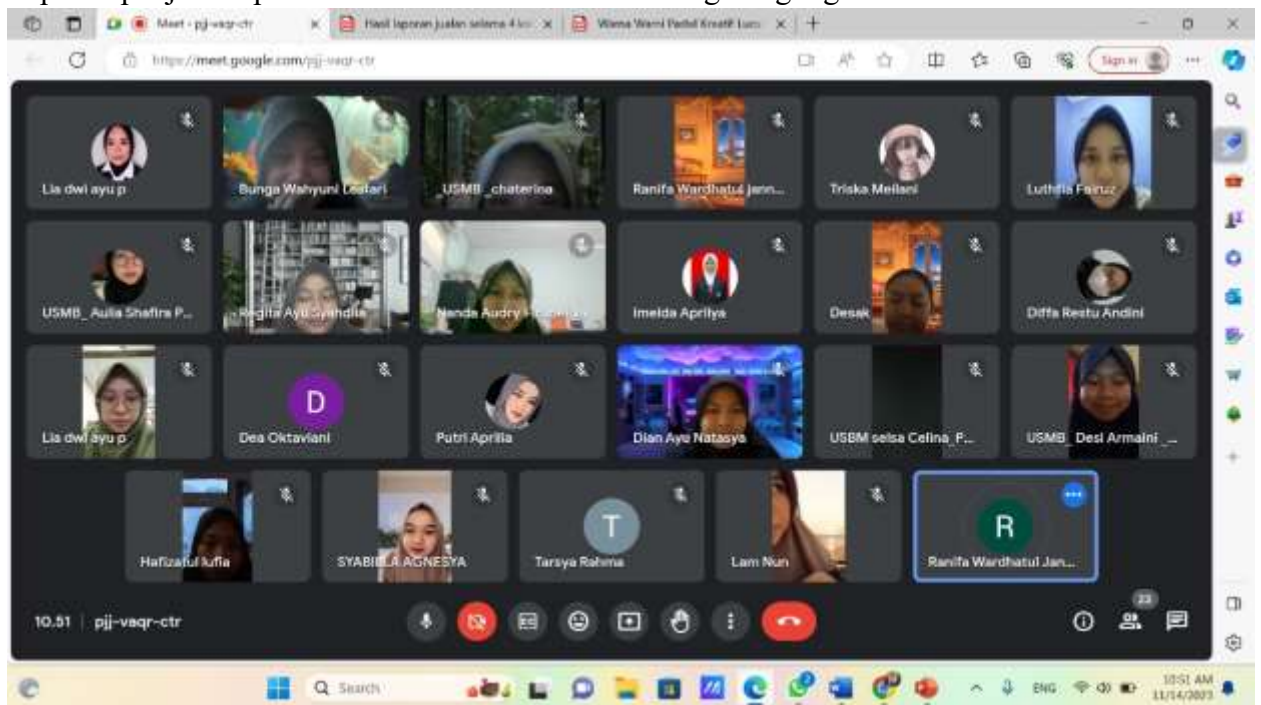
Meet - pjj-vaqr-ctr
Hasil laporan jualan selama 4 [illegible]
Warna Warni Pedoli Kreatif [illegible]
https://meet.google.com/pjj-vaqr-ctr
Sign in

Lia dwi ayu p
Bunga Wahyuni Lestari
USMB_chaterina
Ranifa Wardhatul Jann...
Triska Meilani
Luthfia Fairuz
USMB_ Aulia Shafira P...
Regita Ayu Syandia
Nanda Audry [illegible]
Imelda Apriliya
Desak
Diffa Restu Andini
Lia dwi ayu p
D
Dea Oktaviani
Putri Aprilia
Dian Ayu Natasya
USBM selsa Celina_P...
USMB_ Desi Armaini _...
Hafizatul lufia
SYABILLA AGNESYA
T
Tarsya Rahma
Lam Nun
R
Ranifa Wardhatul Jan...

10.51 | pjj-vaqr-ctr
23

Search
ENG
10:51 AM
11/14/2023